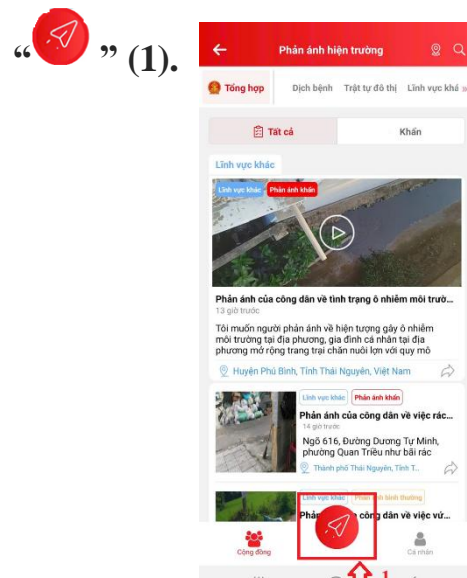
“ ” (1).

Phản ánh hiện trường

Tổng hợp | Dịch bệnh | Trật tự đô thị | Lĩnh vực khác

Tất cả | Khẩn

Lĩnh vực khác

Lĩnh vực khác | Phản ánh khẩn

Phản ánh của công dân về tình trạng ô nhiễm môi trườ...
13 giờ trước

Tôi muốn người phản ánh về hiện tượng gây ô nhiễm môi trường tại địa phương, gia đình cá nhân tại địa phương mở rộng trang trại chăn nuôi lợn với quy mô

Huyện Phú Bình, Tỉnh Thái Nguyên, Việt Nam

Lĩnh vực khác | Phản ánh khẩn

Phản ánh của công dân về việc rác...
14 giờ trước

Ngõ 616, Đường Dương Tự Minh, phường Quan Triều như bãi rác

Thành phố Thái Nguyên, Tỉnh T...

Lĩnh vực khác | Phản ánh bình thường

Phả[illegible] công dân về việc vứ...

Cộng đồng

Cá nhân

1